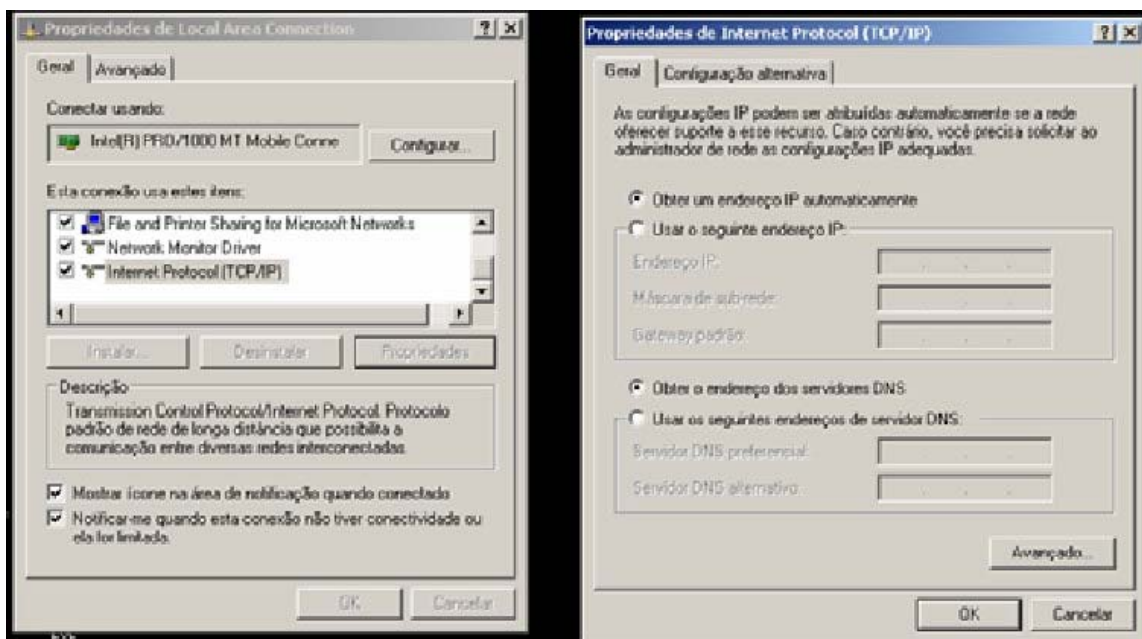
Propriedades de Local Area Connection ? X

Geral | Avançado

Conectar usando:

Intel(R) PRO/1000 MT Mobile Conne

Configurar...

Esta conexão usa estes itens:

File and Printer Sharing for Microsoft Networks

Network Monitor Driver

Internet Protocol (TCP/IP)

Instalar... | Desinstalar | Propriedades

Descrição

Transmission Control Protocol/Internet Protocol. Protocolo padrão de rede de longa distância que possibilita a comunicação entre diversas redes interconectadas.

Mostrar ícone na área de notificação quando conectado

Notificar-me quando esta conexão não tiver conectividade ou ela for limitada.

OK | Cancelar

Propriedades de Internet Protocol (TCP/IP) ? X

Geral | Configuração alternativa

As configurações IP podem ser atribuídas automaticamente se a rede oferecer suporte a esse recurso. Caso contrário, você precisa solicitar ao administrador de rede as configurações IP adequadas.

Obter um endereço IP automaticamente

Usar o seguinte endereço IP:

Endereço IP:

Máscara de sub-rede:

Gateway padrão:

Obter o endereço dos servidores DNS

Usar os seguintes endereços de servidor DNS:

Servidor DNS preferencial:

Servidor DNS alternativo:

Avançado...

OK | Cancelar